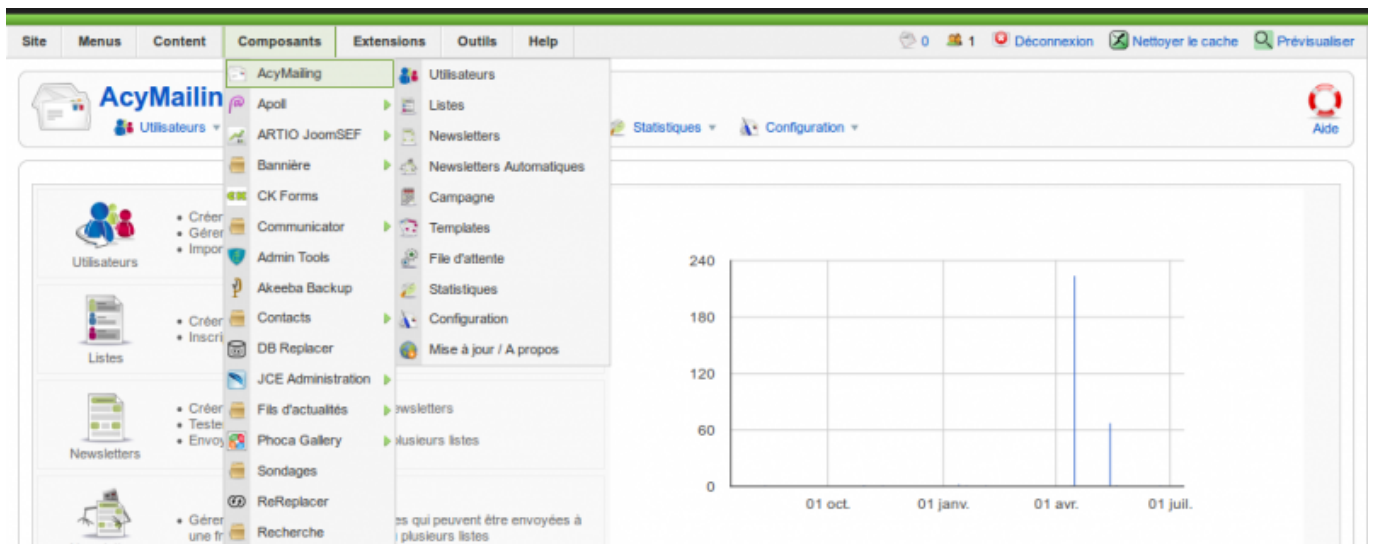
Site | Menus | Content | Composants | Extensions | Outils | Aide

0 | 1 | Déconnexion | Nettoyer le cache | Prévisualiser

AcyMailin

Utilisateurs ▾

Statistiques ▾ | Configuration ▾

Aide

AcyMailing
Apoll
ARTIO JoomSEF
Bannière
CK Forms
Communicator
Admin Tools
Akeeba Backup
Contacts
DB Replacer
JCE Administration
Fils d'actualités
Phoca Gallery
Sondages
ReReplacer
Recherche

Utilisateurs
Listes
Newsletters
Newsletters Automatiques
Campagne
Templates
File d'attente
Statistiques
Configuration
Mise à jour / A propos

Utilisateurs
• Créer
• Gérer
• Impor

Listes
• Créer
• Inscri

Newsletters
• Créer
• Teste
• Envoy

ewsletters
plusieurs listes

• Gérer
une fr

es qui peuvent être envoyées à
plusieurs listes

240
180
120
60
0
01 oct.
01 janv.
01 avr.
01 juil.